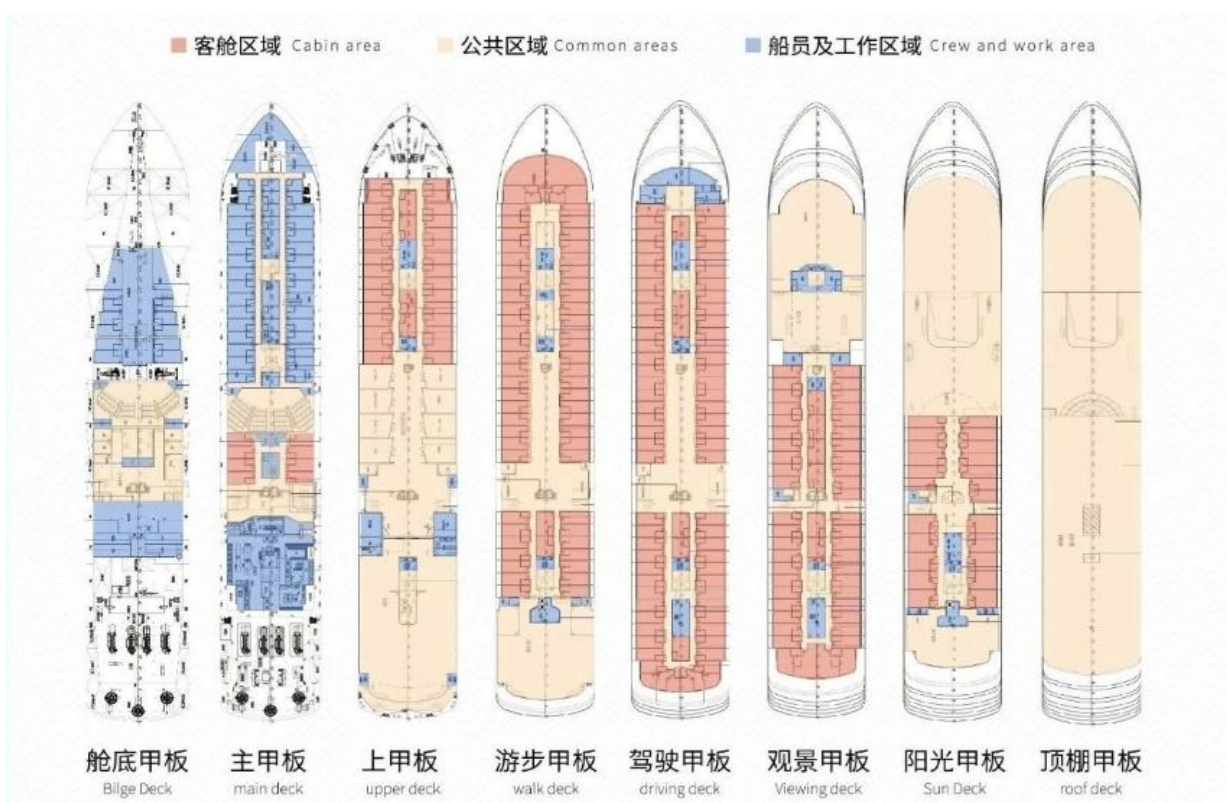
客舱区域 Cabin area　公共区域 Common areas　船员及工作区域 Crew and work area

舱底甲板 Bilge Deck
主甲板 main deck
上甲板 upper deck
游步甲板 walk deck
驾驶甲板 driving deck
观景甲板 Viewing deck
阳光甲板 Sun Deck
顶棚甲板 roof deck